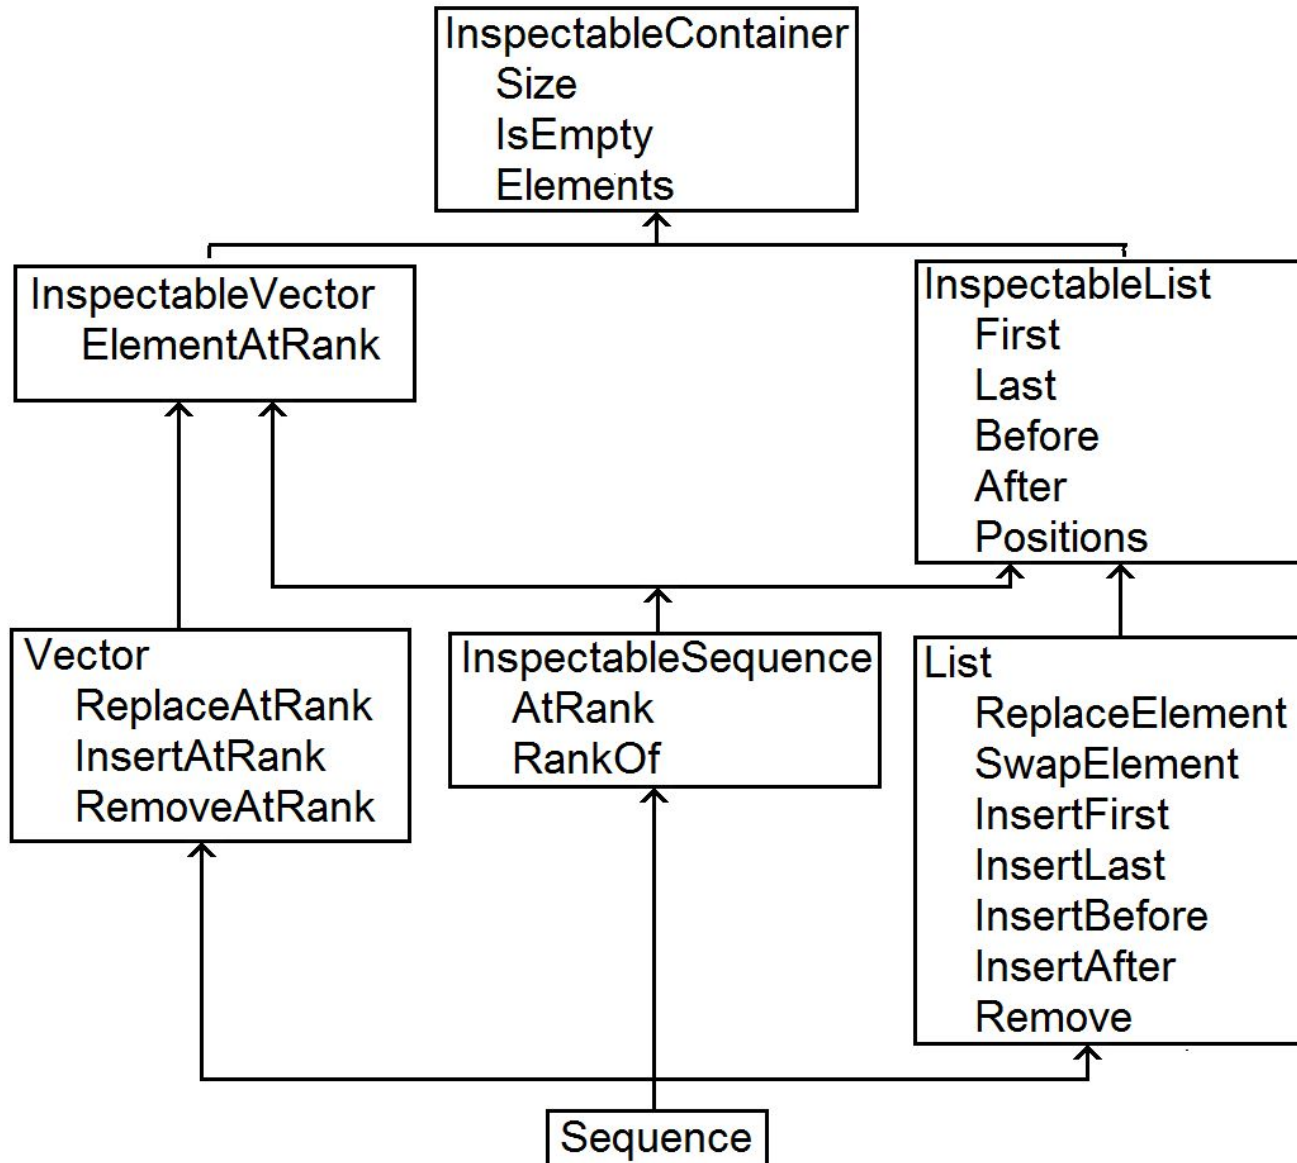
InspectableContainer
Size
IsEmpty
Elements

InspectableVector
ElementAtRank

InspectableList
First
Last
Before
After
Positions

Vector
ReplaceAtRank
InsertAtRank
RemoveAtRank

InspectableSequence
AtRank
RankOf

List
ReplaceElement
SwapElement
InsertFirst
InsertLast
InsertBefore
InsertAfter
Remove

Sequence